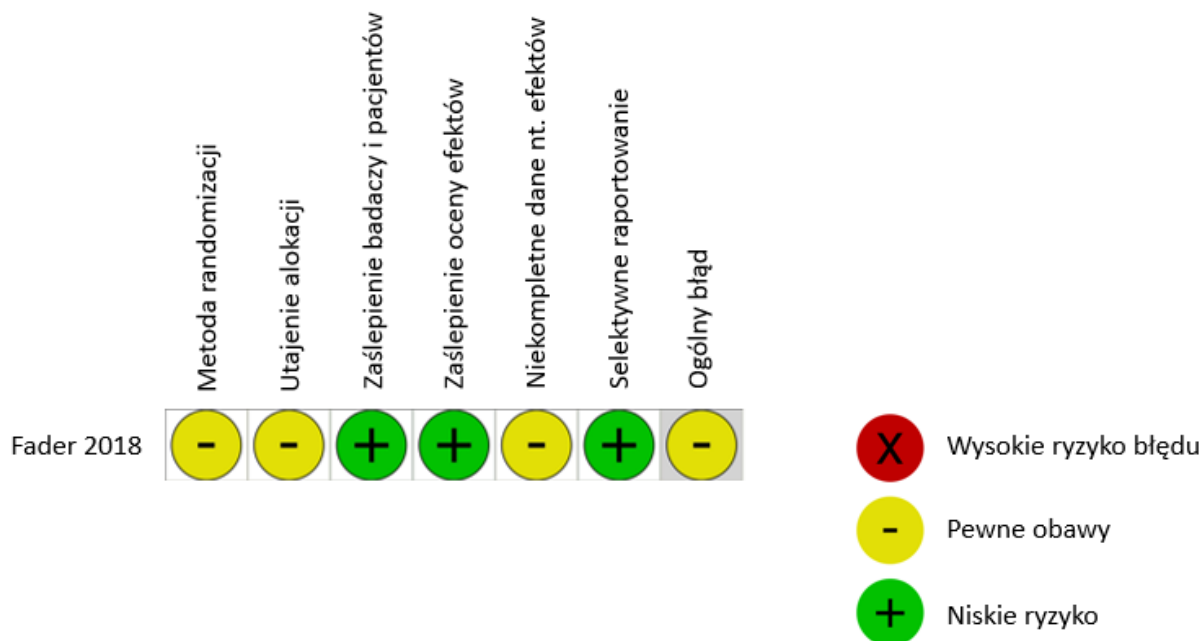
|  | Metoda randomizacji | Utajenie alokacji | Zaślepienie badaczy i pacjentów | Zaślepienie oceny efektów | Niekompletne dane nt. efektów | Selektywne raportowanie | Ogólny błąd |
|---|---|---|---|---|---|---|---|
| Fader 2018 | - | - | + | + | - | + | - |

X Wysokie ryzyko błędu

- Pewne obawy

+ Niskie ryzyko